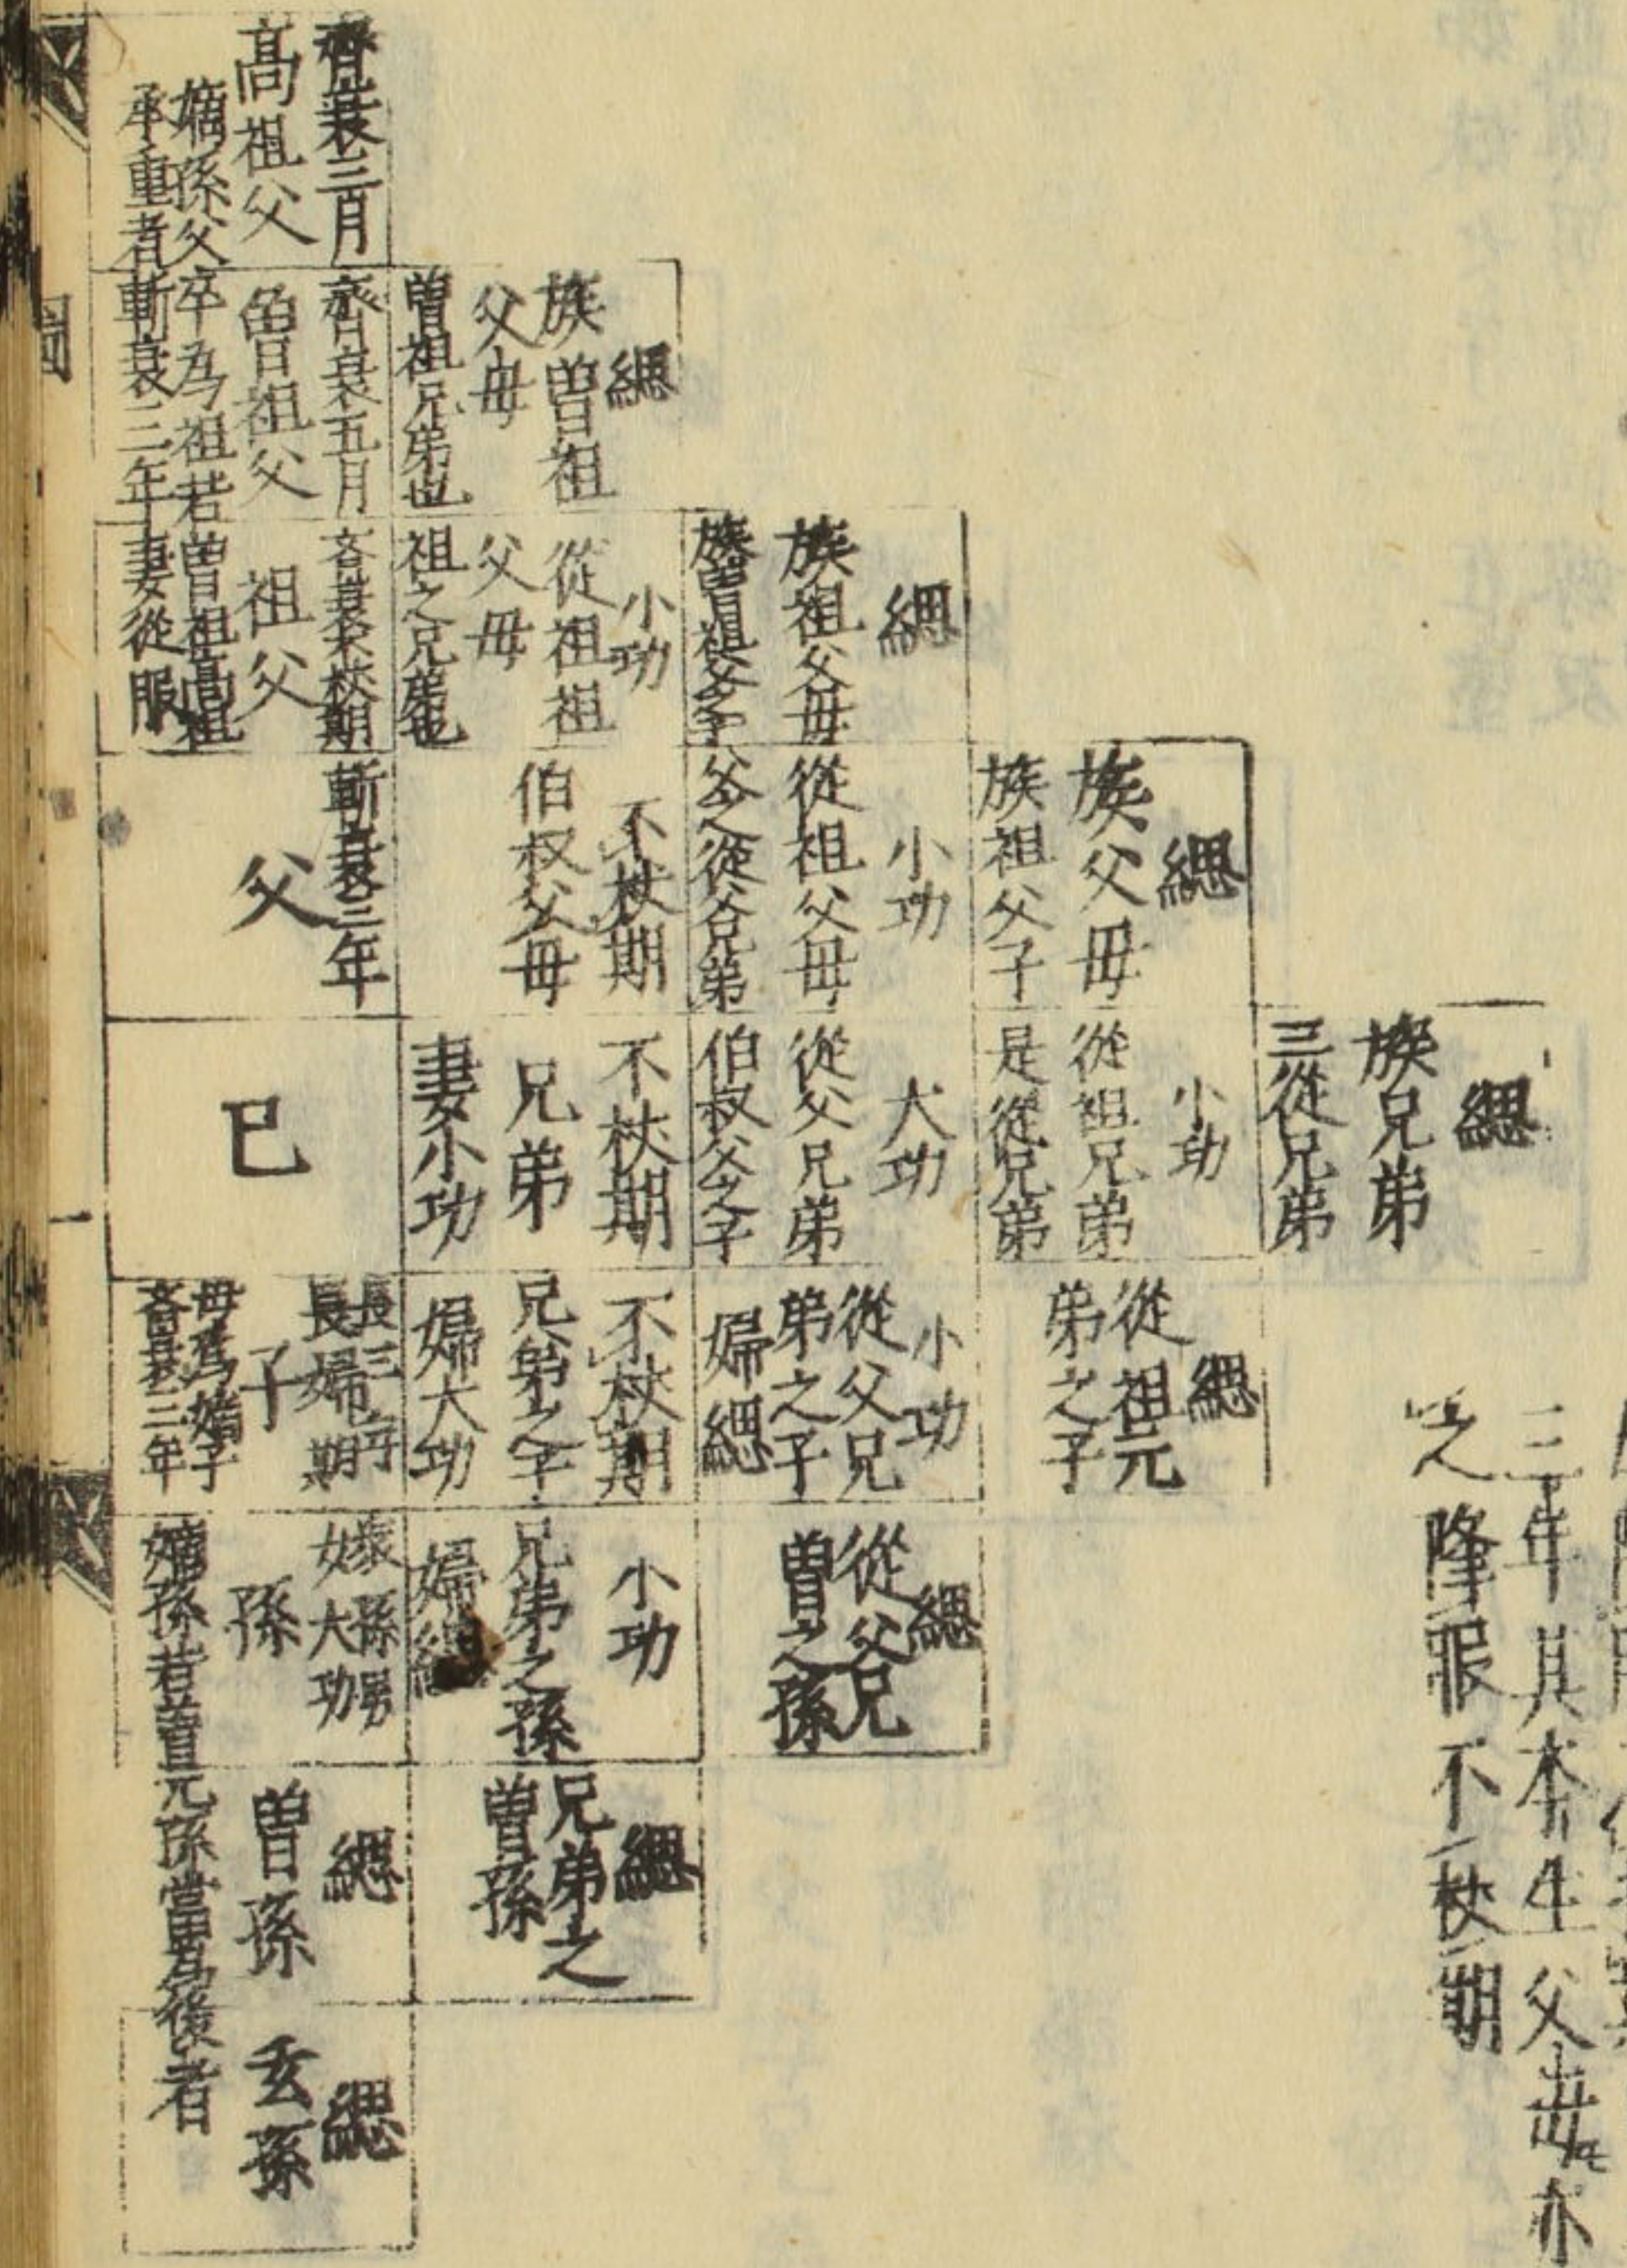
齊衰三月
高祖父

齊衰五月
曾祖父

齊衰不杖期
祖父

斬衰三年
父

己

長子 斬衰三年
長婦 期

孫
嫡孫 大功

曾孫 緦

玄孫 緦

嫡孫父卒為祖若曾祖高祖承重者斬衰三年妻從服

緦
族曾祖父母
曾祖兄弟并妻

小功
從祖祖父母
祖之兄弟并妻

緦
族祖父母
曾祖之兄弟之子并妻

不杖期
伯叔父母

小功
從祖父母
祖之兄弟之子并妻

緦
族父母
族祖父之子

妻 小功

不杖期
兄弟

大功
從父兄弟
伯叔父之子

小功
從祖兄弟
是從兄弟

緦
族兄弟
三從兄弟

婦 大功

不杖期
兄弟之子

小功
從父兄弟之子
婦 緦

緦
從祖兄弟之子

婦 緦

小功
兄弟之孫

緦
從父兄弟之曾孫

緦
兄弟之曾孫

嫡孫若曾元孫當為後者

三年其本生父母亦
之降服不杖期